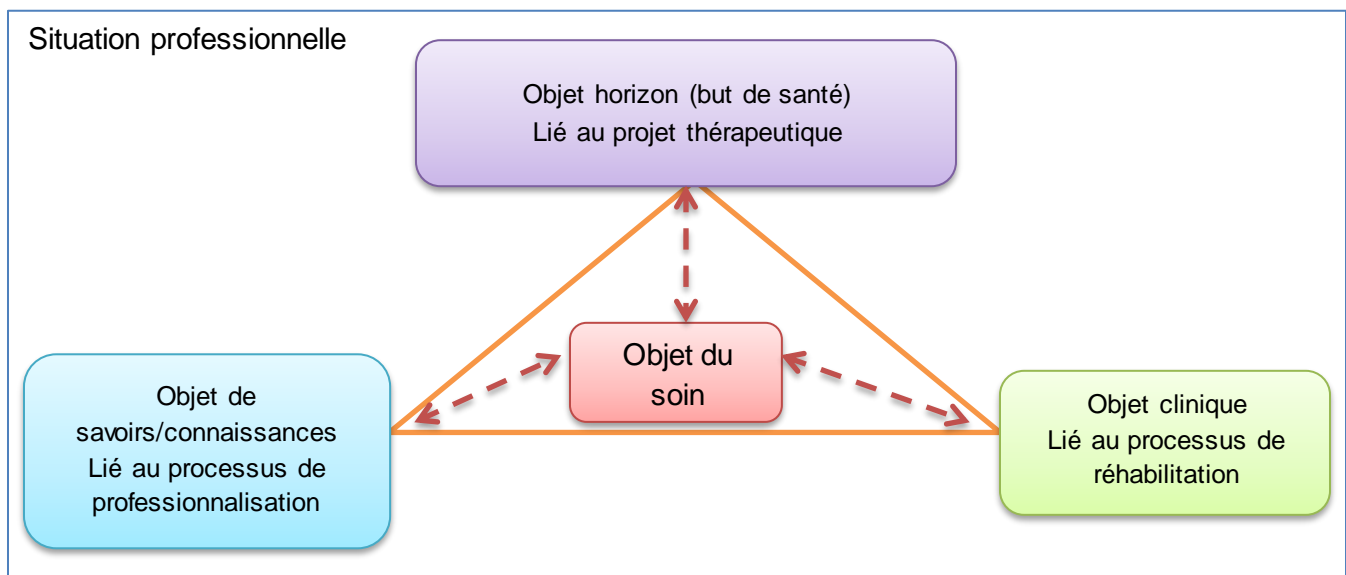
Situation professionnelle

Objet horizon (but de santé)
Lié au projet thérapeutique

Objet du soin

Objet de savoirs/connaissances
Lié au processus de professionnalisation

Objet clinique
Lié au processus de réhabilitation